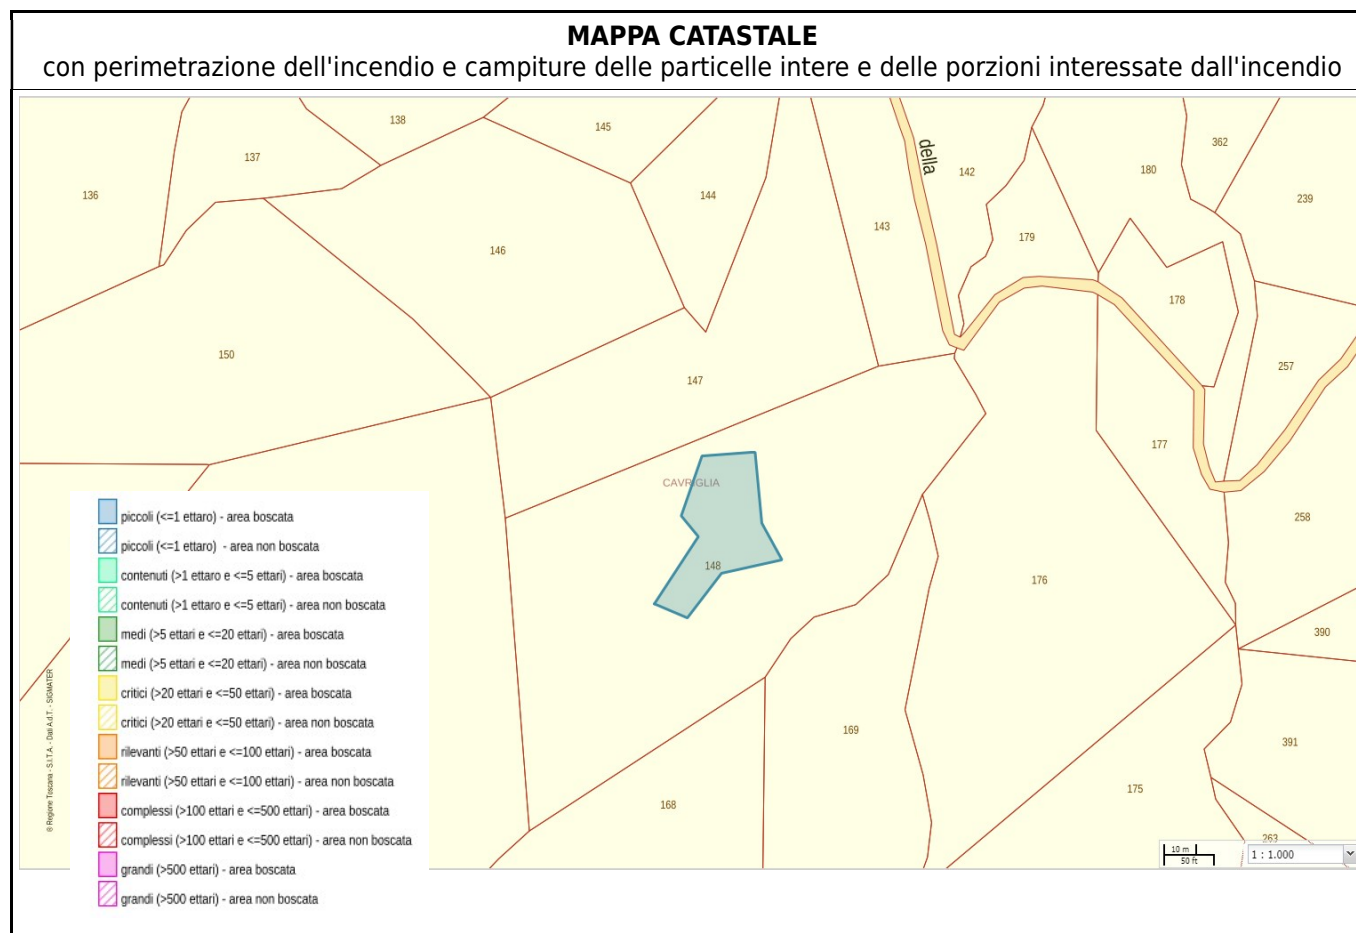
MAPPA CATASTALE
con perimetrazione dell'incendio e campiture delle particelle intere e delle porzioni interessate dall'incendio

138
145
137
136
144
della
142
362
180
239
143
179
146
178
150
147
257
177
CAVRIGLIA
258
148
176
390
169
391
168
175
263

piccoli (<=1 ettaro) - area boscata
piccoli (<=1 ettaro) - area non boscata
contenuti (>1 ettaro e <=5 ettari) - area boscata
contenuti (>1 ettaro e <=5 ettari) - area non boscata
medi (>5 ettari e <=20 ettari) - area boscata
medi (>5 ettari e <=20 ettari) - area non boscata
critici (>20 ettari e <=50 ettari) - area boscata
critici (>20 ettari e <=50 ettari) - area non boscata
rilevanti (>50 ettari e <=100 ettari) - area boscata
rilevanti (>50 ettari e <=100 ettari) - area non boscata
complessi (>100 ettari e <=500 ettari) - area boscata
complessi (>100 ettari e <=500 ettari) - area non boscata
grandi (>500 ettari) - area boscata
grandi (>500 ettari) - area non boscata

© Regione Toscana - S.I.T.A. - Dati A.d.T. - SIGMATER

10 m
50 ft
1 : 1.000